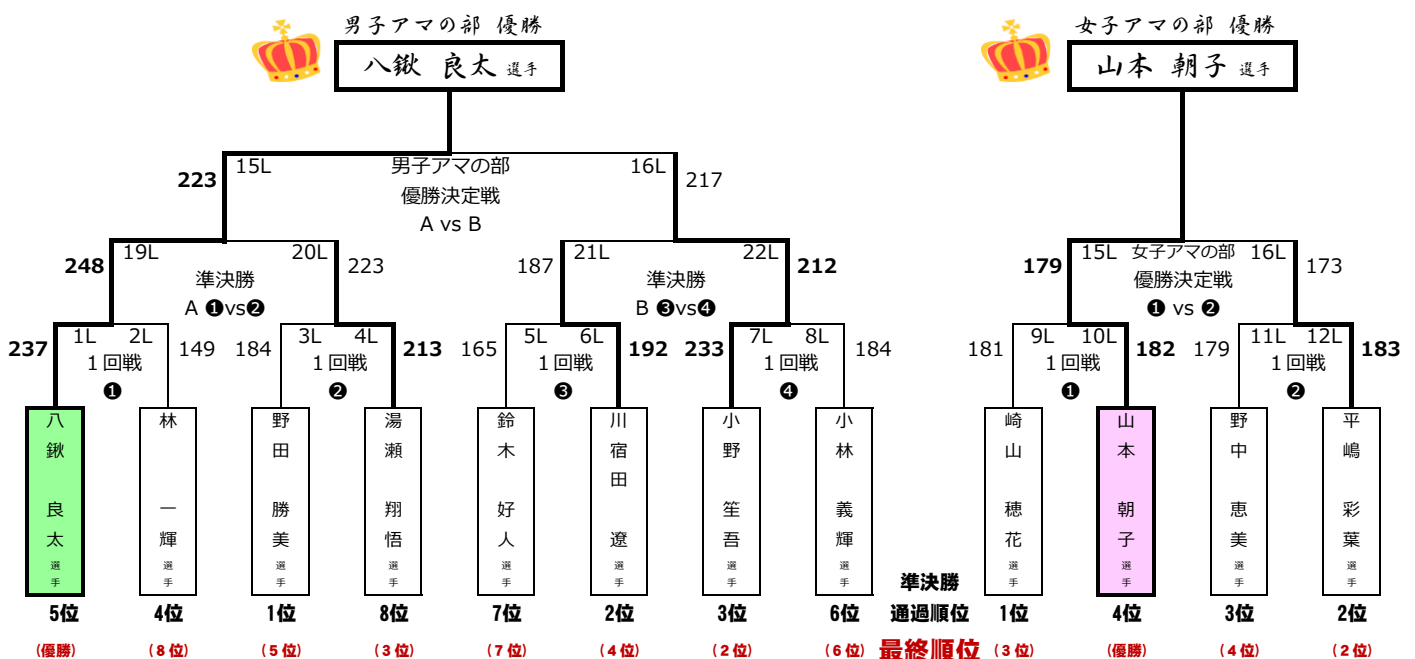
男子アマの部 優勝

八鍬 良太 選手

女子アマの部 優勝

山本 朝子 選手

223 15L 男子アマの部 優勝決定戦 A vs B 16L 217

248 19L 準決勝 A ❶vs❷ 20L 223

187 21L 準決勝 B ❸vs❹ 22L 212

179 15L 女子アマの部 優勝決定戦 ❶ vs ❷ 16L 173

237 1L 2L 1回戦 ❶ 149

184 3L 4L 1回戦 ❷ 213

165 5L 6L 1回戦 ❸ 192

233 7L 8L 1回戦 ❹ 184

181 9L 10L 1回戦 ❶ 182

179 11L 12L 1回戦 ❷ 183

八鍬 良太 選手

林 一輝 選手

野田 勝美 選手

湯瀬 翔悟 選手

鈴木 好人 選手

川宿田 遼 選手

小野 笙吾 選手

小林 義輝 選手

崎山 穂花 選手

山本 朝子 選手

野中 恵美 選手

平嶋 彩葉 選手

準決勝 通過順位

5位 4位 1位 8位 7位 2位 3位 6位 1位 4位 3位 2位

最終順位

(優勝) (8位) (5位) (3位) (7位) (4位) (2位) (6位) (3位) (優勝) (4位) (2位)